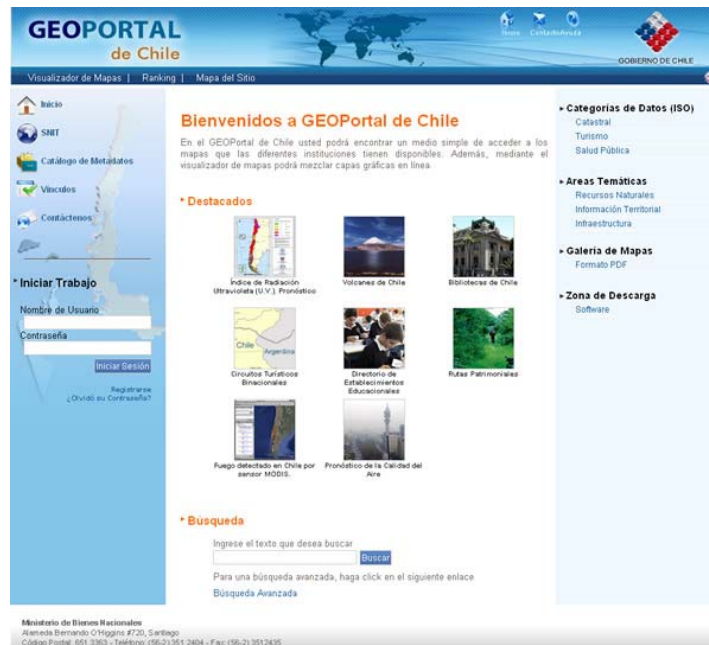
GEOPORTAL de Chile

Inicio Contacto Ayuda

GOBIERNO DE CHILE

Visualizador de Mapas | Ranking | Mapa del Sitio

Inicio

SNIT

Catálogo de Metadatos

Vínculos

Contáctenos

Iniciar Trabajo

Nombre de Usuario

Contraseña

Iniciar Sesión

Registrarse
¿Olvidó su Contraseña?

Bienvenidos a GEOPortal de Chile

En el GEOPortal de Chile usted podrá encontrar un medio simple de acceder a los mapas que las diferentes instituciones tienen disponibles. Además, mediante el visualizador de mapas podrá mezclar capas gráficas en línea.

Destacados

Índice de Radiación Ultravioleta (U.V.) Pronóstico

Volcanes de Chile

Bibliotecas de Chile

Chile
Argentina

Circuitos Turísticos Binacionales

Directorio de Establecimientos Educacionales

Rutas Patrimoniales

Fuego detectado en Chile por sensor MODIS.

Pronóstico de la Calidad del Aire

Búsqueda

Ingrese el texto que desea buscar

Buscar

Para una búsqueda avanzada, haga click en el siguiente enlace

Búsqueda Avanzada

Categorías de Datos (ISO)
Catastral
Turismo
Salud Pública

Areas Temáticas
Recursos Naturales
Información Territorial
Infraestructura

Galería de Mapas
Formato PDF

Zona de Descarga
Software

Ministerio de Bienes Nacionales
Alameda Bernardo O'Higgins #720, Santiago
Código Postal: 851 3363 - Teléfono: (56-2) 351 2404 - Fax: (56-2) 3512435